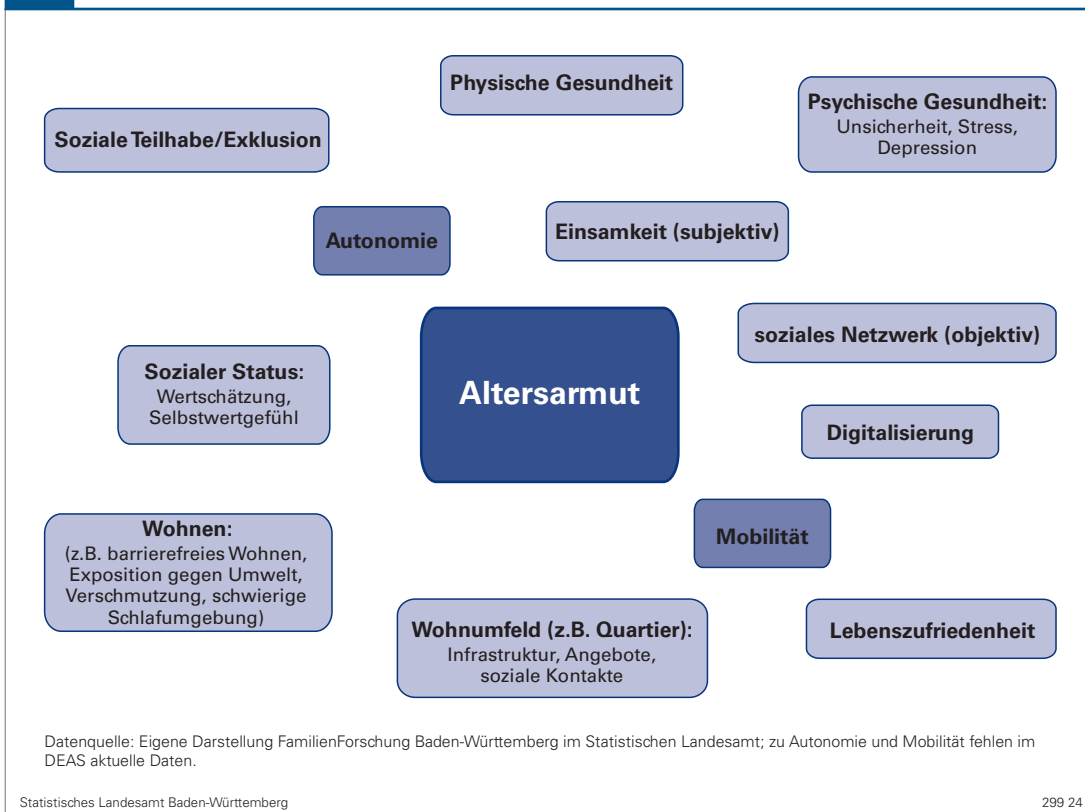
Physische Gesundheit

Psychische Gesundheit: Unsicherheit, Stress, Depression

Soziale Teilhabe/Exklusion

Autonomie

Einsamkeit (subjektiv)

soziales Netzwerk (objektiv)

Sozialer Status: Wertschätzung, Selbstwertgefühl

Altersarmut

Digitalisierung

Wohnen: (z.B. barrierefreies Wohnen, Exposition gegen Umwelt, Verschmutzung, schwierige Schlafumgebung)

Mobilität

Wohnumfeld (z.B. Quartier): Infrastruktur, Angebote, soziale Kontakte

Lebenszufriedenheit

Datenquelle: Eigene Darstellung FamilienForschung Baden-Württemberg im Statistischen Landesamt; zu Autonomie und Mobilität fehlen im DEAS aktuelle Daten.

Statistisches Landesamt Baden-Württemberg

299 24